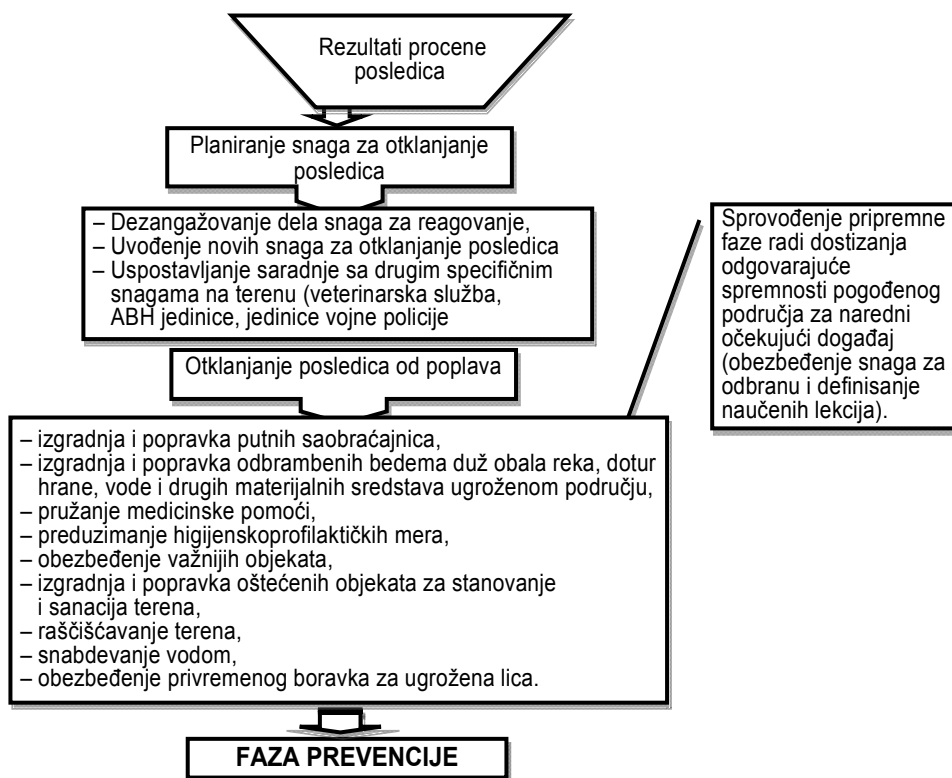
Rezultati procene posledica

Planiranje snaga za otklanjanje posledica

– Dezangažovanje dela snaga za reagovanje,
– Uvođenje novih snaga za otklanjanje posledica
– Uspostavljanje saradnje sa drugim specifičnim snagama na terenu (veterinarska služba, ABH jedinice, jedinice vojne policije

Sprovođenje pripremne faze radi dostizanja odgovarajuće spremnosti pogođenog područja za naredni očekujući događaj (obezbeđenje snaga za odbranu i definisanje naučenih lekcija).

Otklanjanje posledica od poplava

– izgradnja i popravka putnih saobraćajnica,
– izgradnja i popravka odbrambenih bedema duž obala reka, dotur hrane, vode i drugih materijalnih sredstava ugroženom području,
– pružanje medicinske pomoći,
– preduzimanje higijenskoprofilaktičkih mera,
– obezbeđenje važnijih objekata,
– izgradnja i popravka oštećenih objekata za stanovanje i sanacija terena,
– raščišćavanje terena,
– snabdevanje vodom,
– obezbeđenje privremenog boravka za ugrožena lica.

FAZA PREVENCIJE